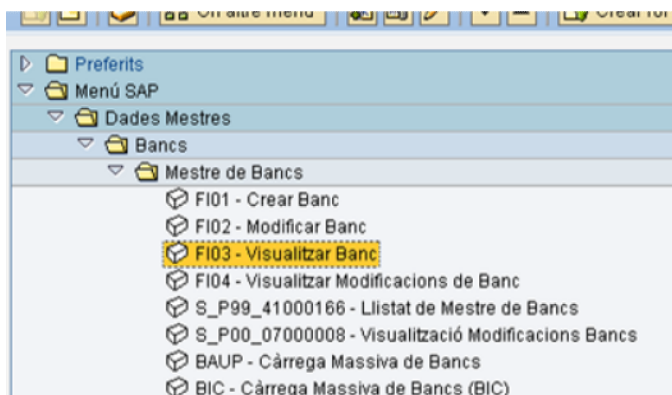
Un altre menú
Crear for

Preferits
Menú SAP
Dades Mestres
Bancs
Mestre de Bancs
FI01 - Crear Banc
FI02 - Modificar Banc
FI03 - Visualitzar Banc
FI04 - Visualitzar Modificacions de Banc
S_P99_41000166 - Llistat de Mestre de Bancs
S_P00_07000008 - Visualització Modificacions Bancs
BAUP - Càrrega Massiva de Bancs
BIC - Càrrega Massiva de Bancs (BIC)